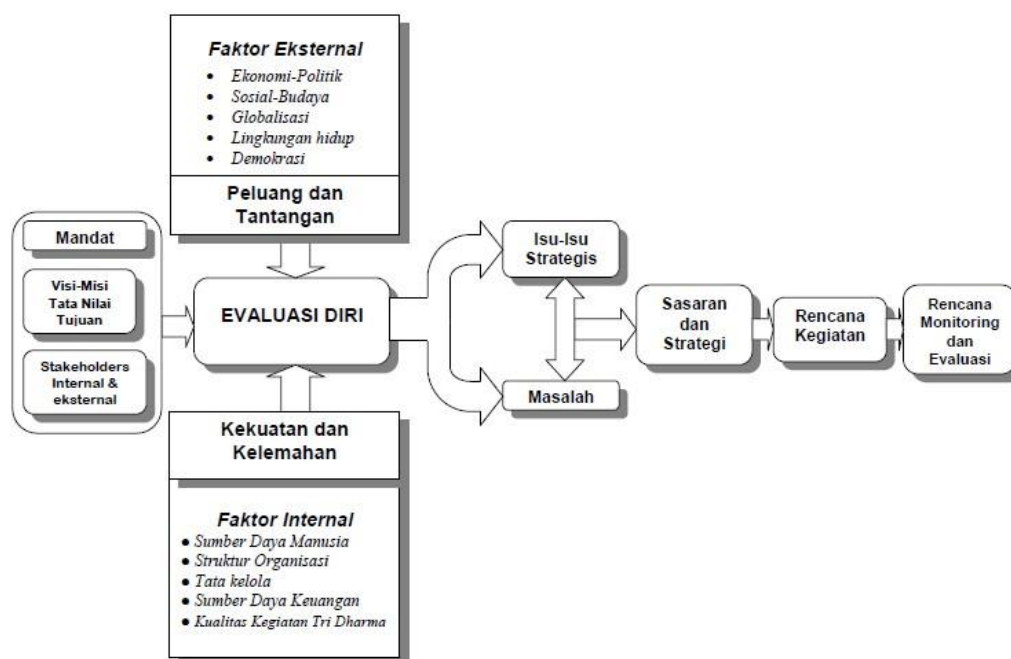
Faktor Eksternal
- Ekonomi-Politik
- Sosial-Budaya
- Globalisasi
- Lingkungan hidup
- Demokrasi

Peluang dan Tantangan

Mandat

Visi-Misi Tata Nilai Tujuan

Stakeholders Internal & eksternal

EVALUASI DIRI

Isu-Isu Strategis

Masalah

Sasaran dan Strategi

Rencana Kegiatan

Rencana Monitoring dan Evaluasi

Kekuatan dan Kelemahan

Faktor Internal
- Sumber Daya Manusia
- Struktur Organisasi
- Tata kelola
- Sumber Daya Keuangan
- Kualitas Kegiatan Tri Dharma